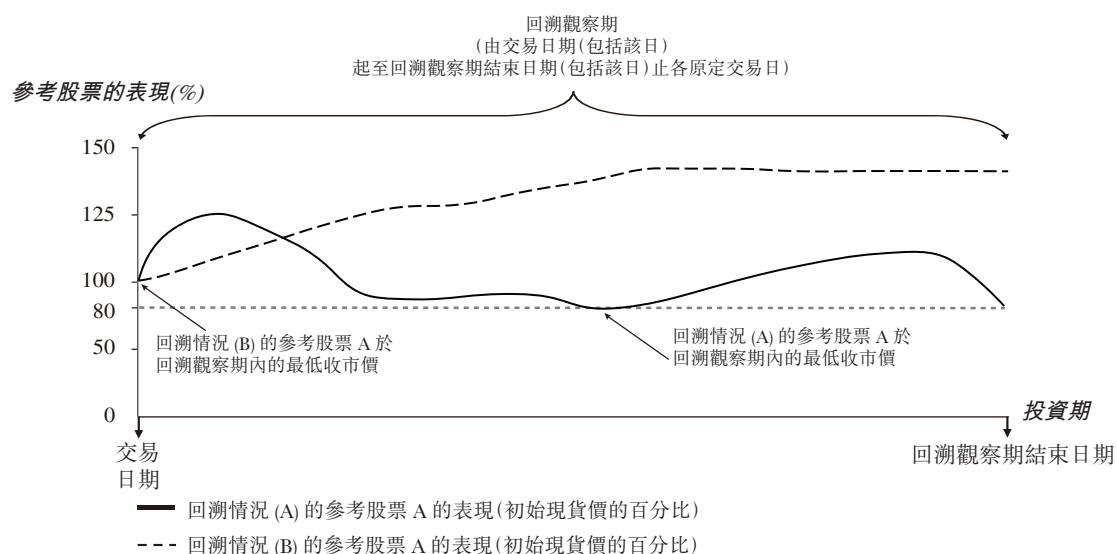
回溯觀察期
(由交易日期(包括該日)
起至回溯觀察期結束日期(包括該日)止各原定交易日)

參考股票的表現(%)

150
125
100
80
50
0

回溯情況 (B) 的參考股票 A 於回溯觀察期內的最低收市價

回溯情況 (A) 的參考股票 A 於回溯觀察期內的最低收市價

投資期

交易日期

回溯觀察期結束日期

回溯情況 (A) 的參考股票 A 的表現(初始現貨價的百分比)

回溯情況 (B) 的參考股票 A 的表現(初始現貨價的百分比)